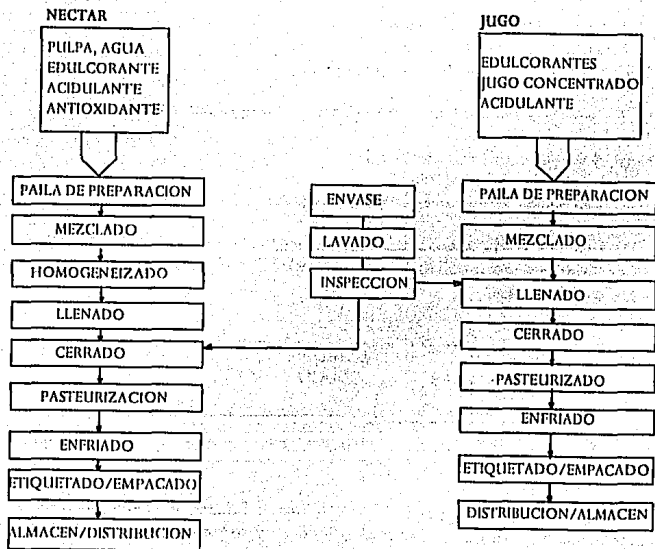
NECTAR

PULPA, AGUA
EDULCORANTE
ACIDULANTE
ANTIOXIDANTE

PAILA DE PREPARACION

MEZCLADO

HOMOGENEIZADO

LLENADO

CERRADO

PASTEURIZACION

ENFRIADO

ETIQUETADO/EMPACADO

ALMACEN/DISTRIBUCION

ENVASE

LAVADO

INSPECCION

JUGO

EDULCORANTES
JUGO CONCENTRADO
ACIDULANTE

PAILA DE PREPARACION

MEZCLADO

LLENADO

CERRADO

PASTEURIZADO

ENFRIADO

ETIQUETADO/EMPACADO

DISTRIBUCION/ALMACEN